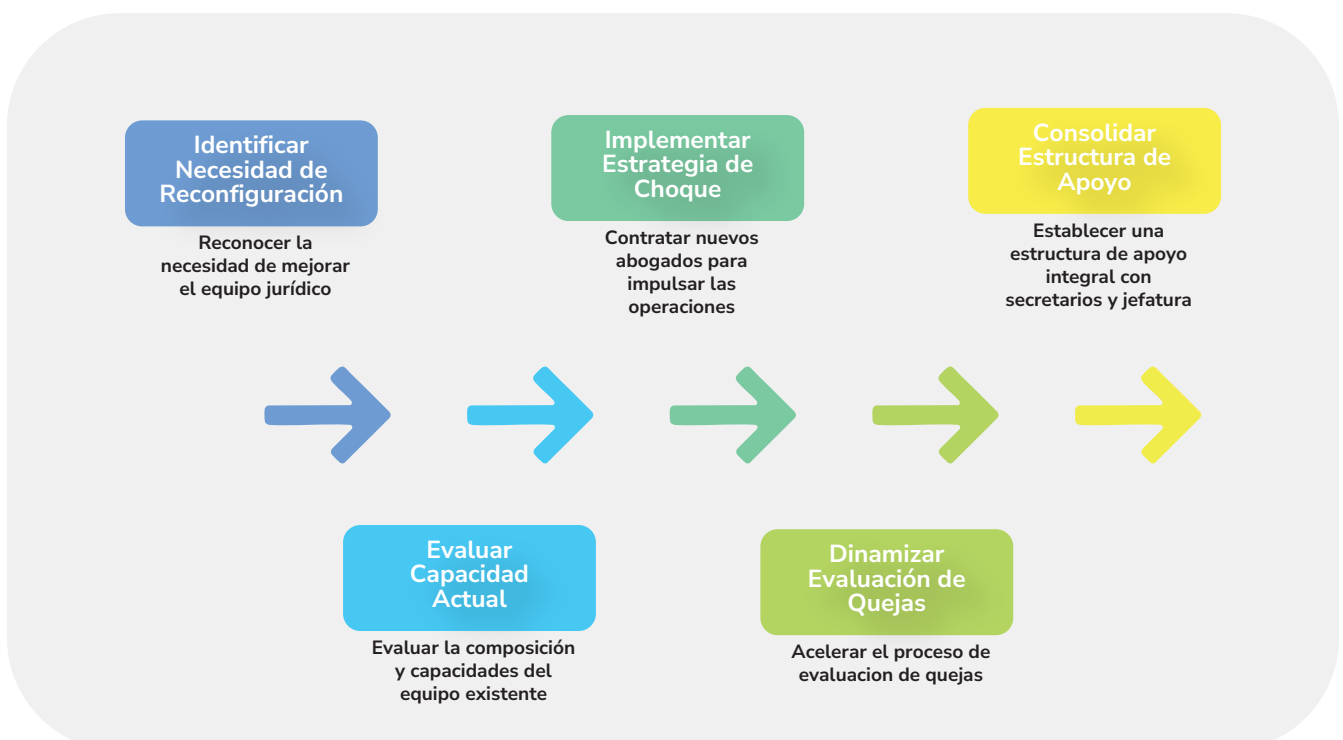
Identificar Necesidad de Reconfiguración

Reconocer la necesidad de mejorar el equipo jurídico

Evaluar Capacidad Actual

Evaluar la composición y capacidades del equipo existente

Implementar Estrategia de Choque

Contratar nuevos abogados para impulsar las operaciones

Dinamizar Evaluación de Quejas

Acelerar el proceso de evaluacion de quejas

Consolidar Estructura de Apoyo

Establecer una estructura de apoyo integral con secretarios y jefatura